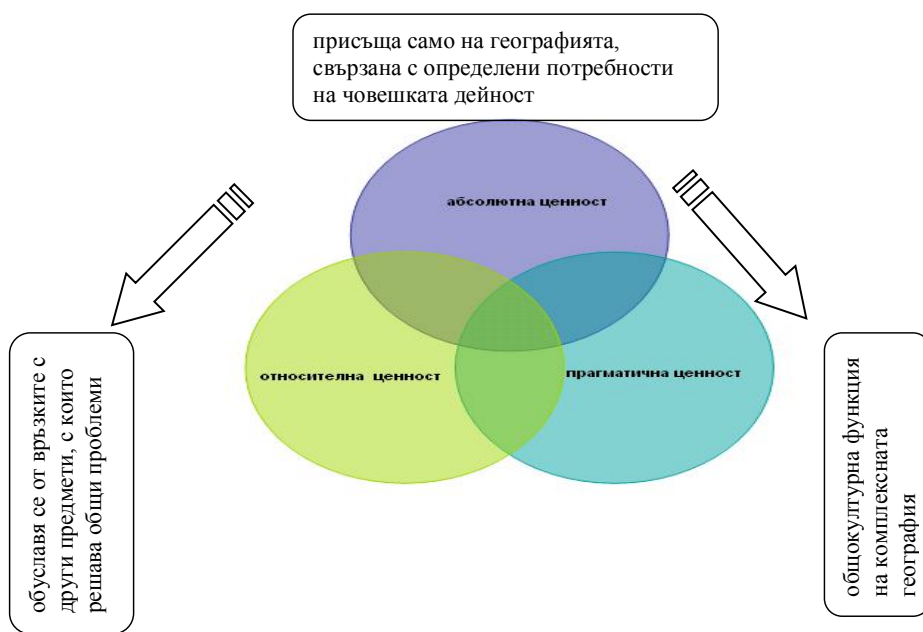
присъща само на географията, свързана с определени потребности на човешката дейност

абсолютна ценност

относителна ценност

прагматична ценност

обуславя се от връзките с други предмети, с които решава общи проблеми

общокултурна функция на комплексната география